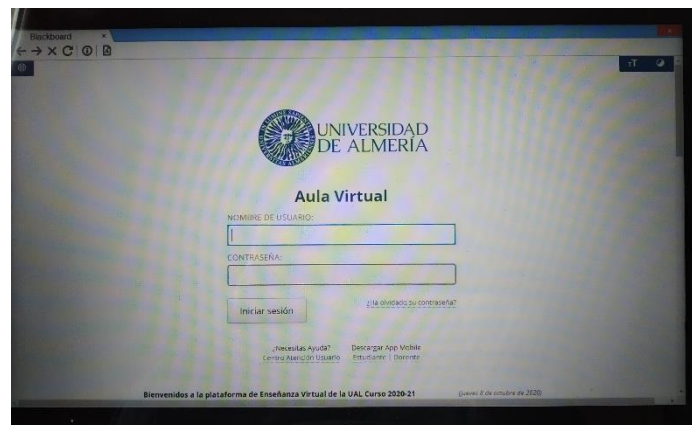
Blackboard

UNIVERSIDAD DE ALMERÍA

Aula Virtual

NOMBRE DE USUARIO:

CONTRASEÑA:

Iniciar sesión

¿Ha olvidado su contraseña?

¿Necesitas Ayuda? Centro Atención Usuario

Descargar App Mobile Estudiante | Docente

Bienvenidos a la plataforma de Enseñanza Virtual de la UAL Curso 2020-21

(jueves 8 de octubre de 2020)